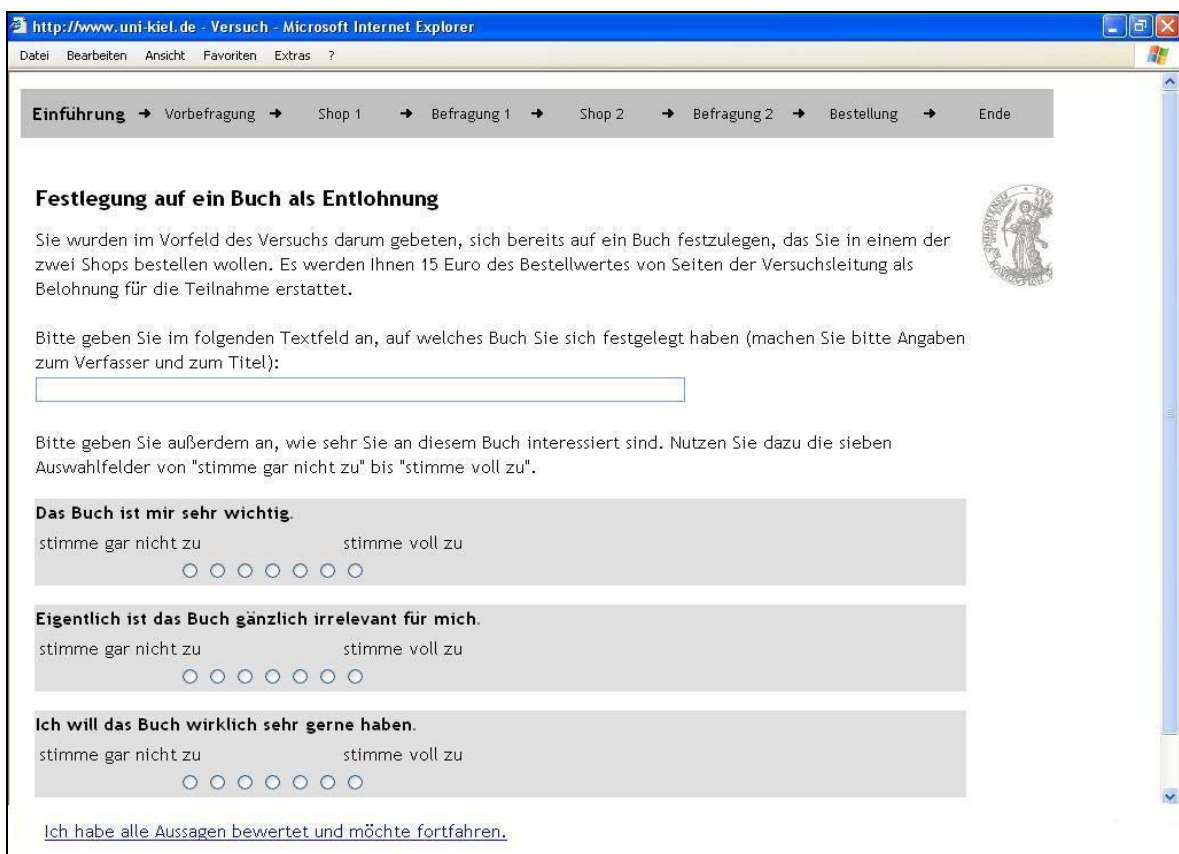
http://www.uni-kiel.de - Versuch - Microsoft Internet Explorer

Datei Bearbeiten Ansicht Favoriten Extras ?

Einführung → Vorbefragung → Shop 1 → Befragung 1 → Shop 2 → Befragung 2 → Bestellung → Ende

Festlegung auf ein Buch als Entlohnung

Sie wurden im Vorfeld des Versuchs darum gebeten, sich bereits auf ein Buch festzulegen, das Sie in einem der zwei Shops bestellen wollen. Es werden Ihnen 15 Euro des Bestellwertes von Seiten der Versuchsleitung als Belohnung für die Teilnahme erstattet.

Bitte geben Sie im folgenden Textfeld an, auf welches Buch Sie sich festgelegt haben (machen Sie bitte Angaben zum Verfasser und zum Titel):

Bitte geben Sie außerdem an, wie sehr Sie an diesem Buch interessiert sind. Nutzen Sie dazu die sieben Auswahlfelder von "stimme gar nicht zu" bis "stimme voll zu".

Das Buch ist mir sehr wichtig.
stimme gar nicht zu stimme voll zu

Eigentlich ist das Buch gänzlich irrelevant für mich.
stimme gar nicht zu stimme voll zu

Ich will das Buch wirklich sehr gerne haben.
stimme gar nicht zu stimme voll zu

Ich habe alle Aussagen bewertet und möchte fortfahren.